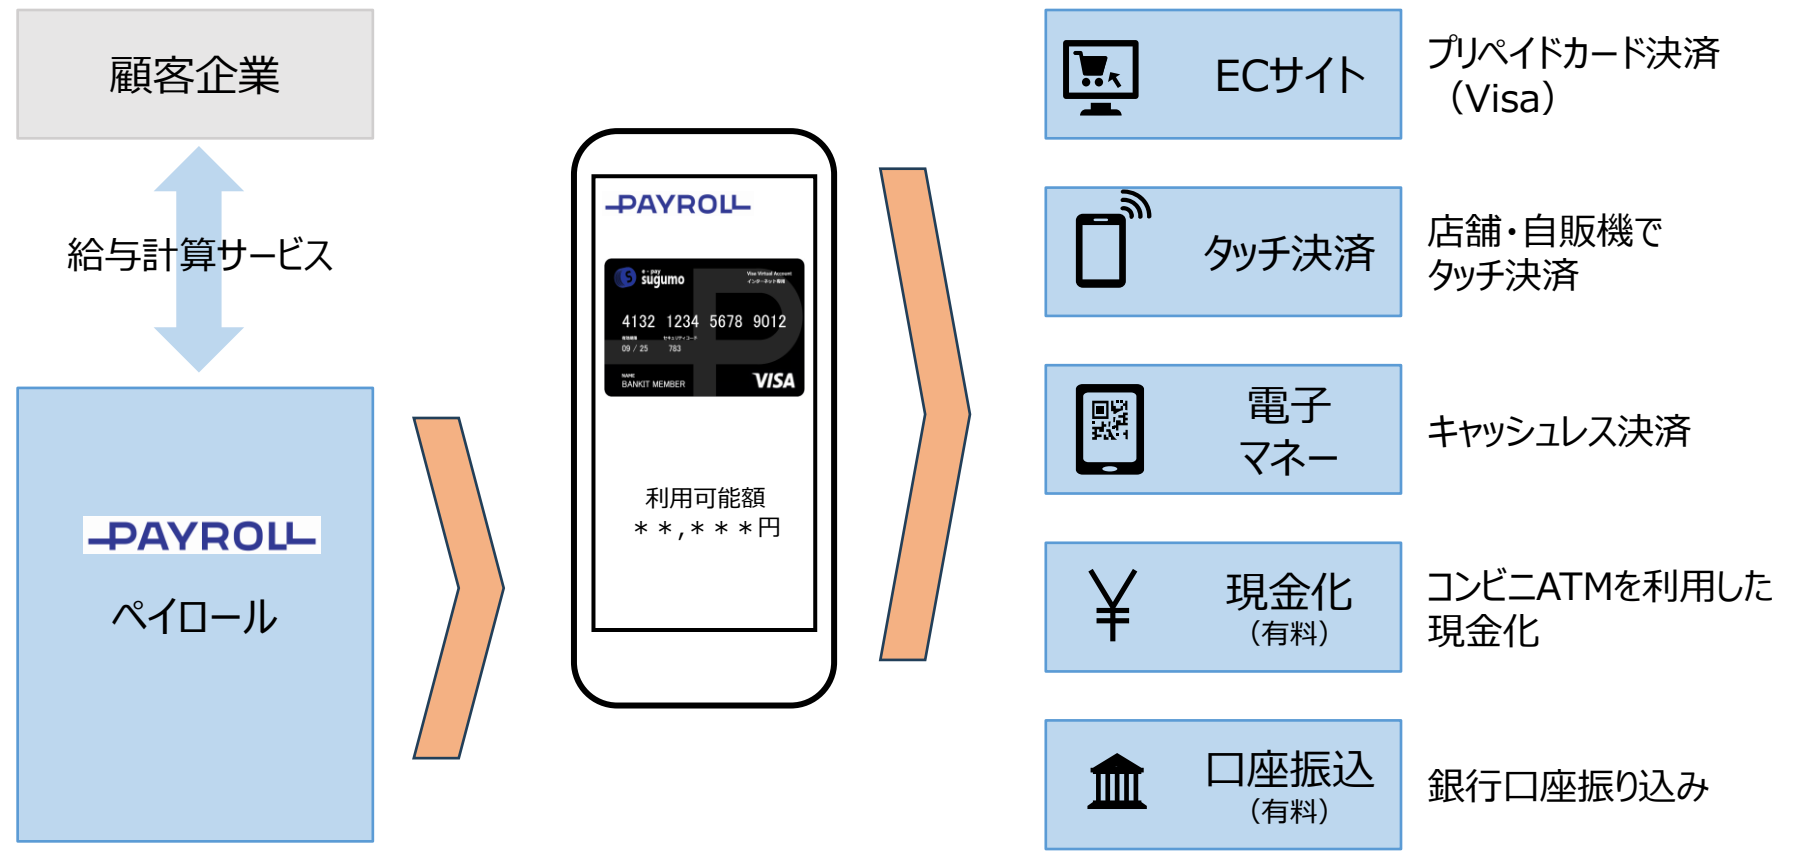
顧客企業

給与計算サービス

PAYROLL

ペイロール

PAYROLL

e-pay sugumo

Visa Virtual Account
インターネット専用

4132 1234 5678 9012

有効期限 09 / 25
セキュリティコード 783

NAME BANKIT MEMBER

VISA

利用可能額
＊＊,＊＊＊円

ECサイト

プリペイドカード決済
（Visa）

タッチ決済

店舗・自販機で
タッチ決済

電子
マネー

キャッシュレス決済

¥

現金化
（有料）

コンビニATMを利用した
現金化

口座振込
（有料）

銀行口座振り込み